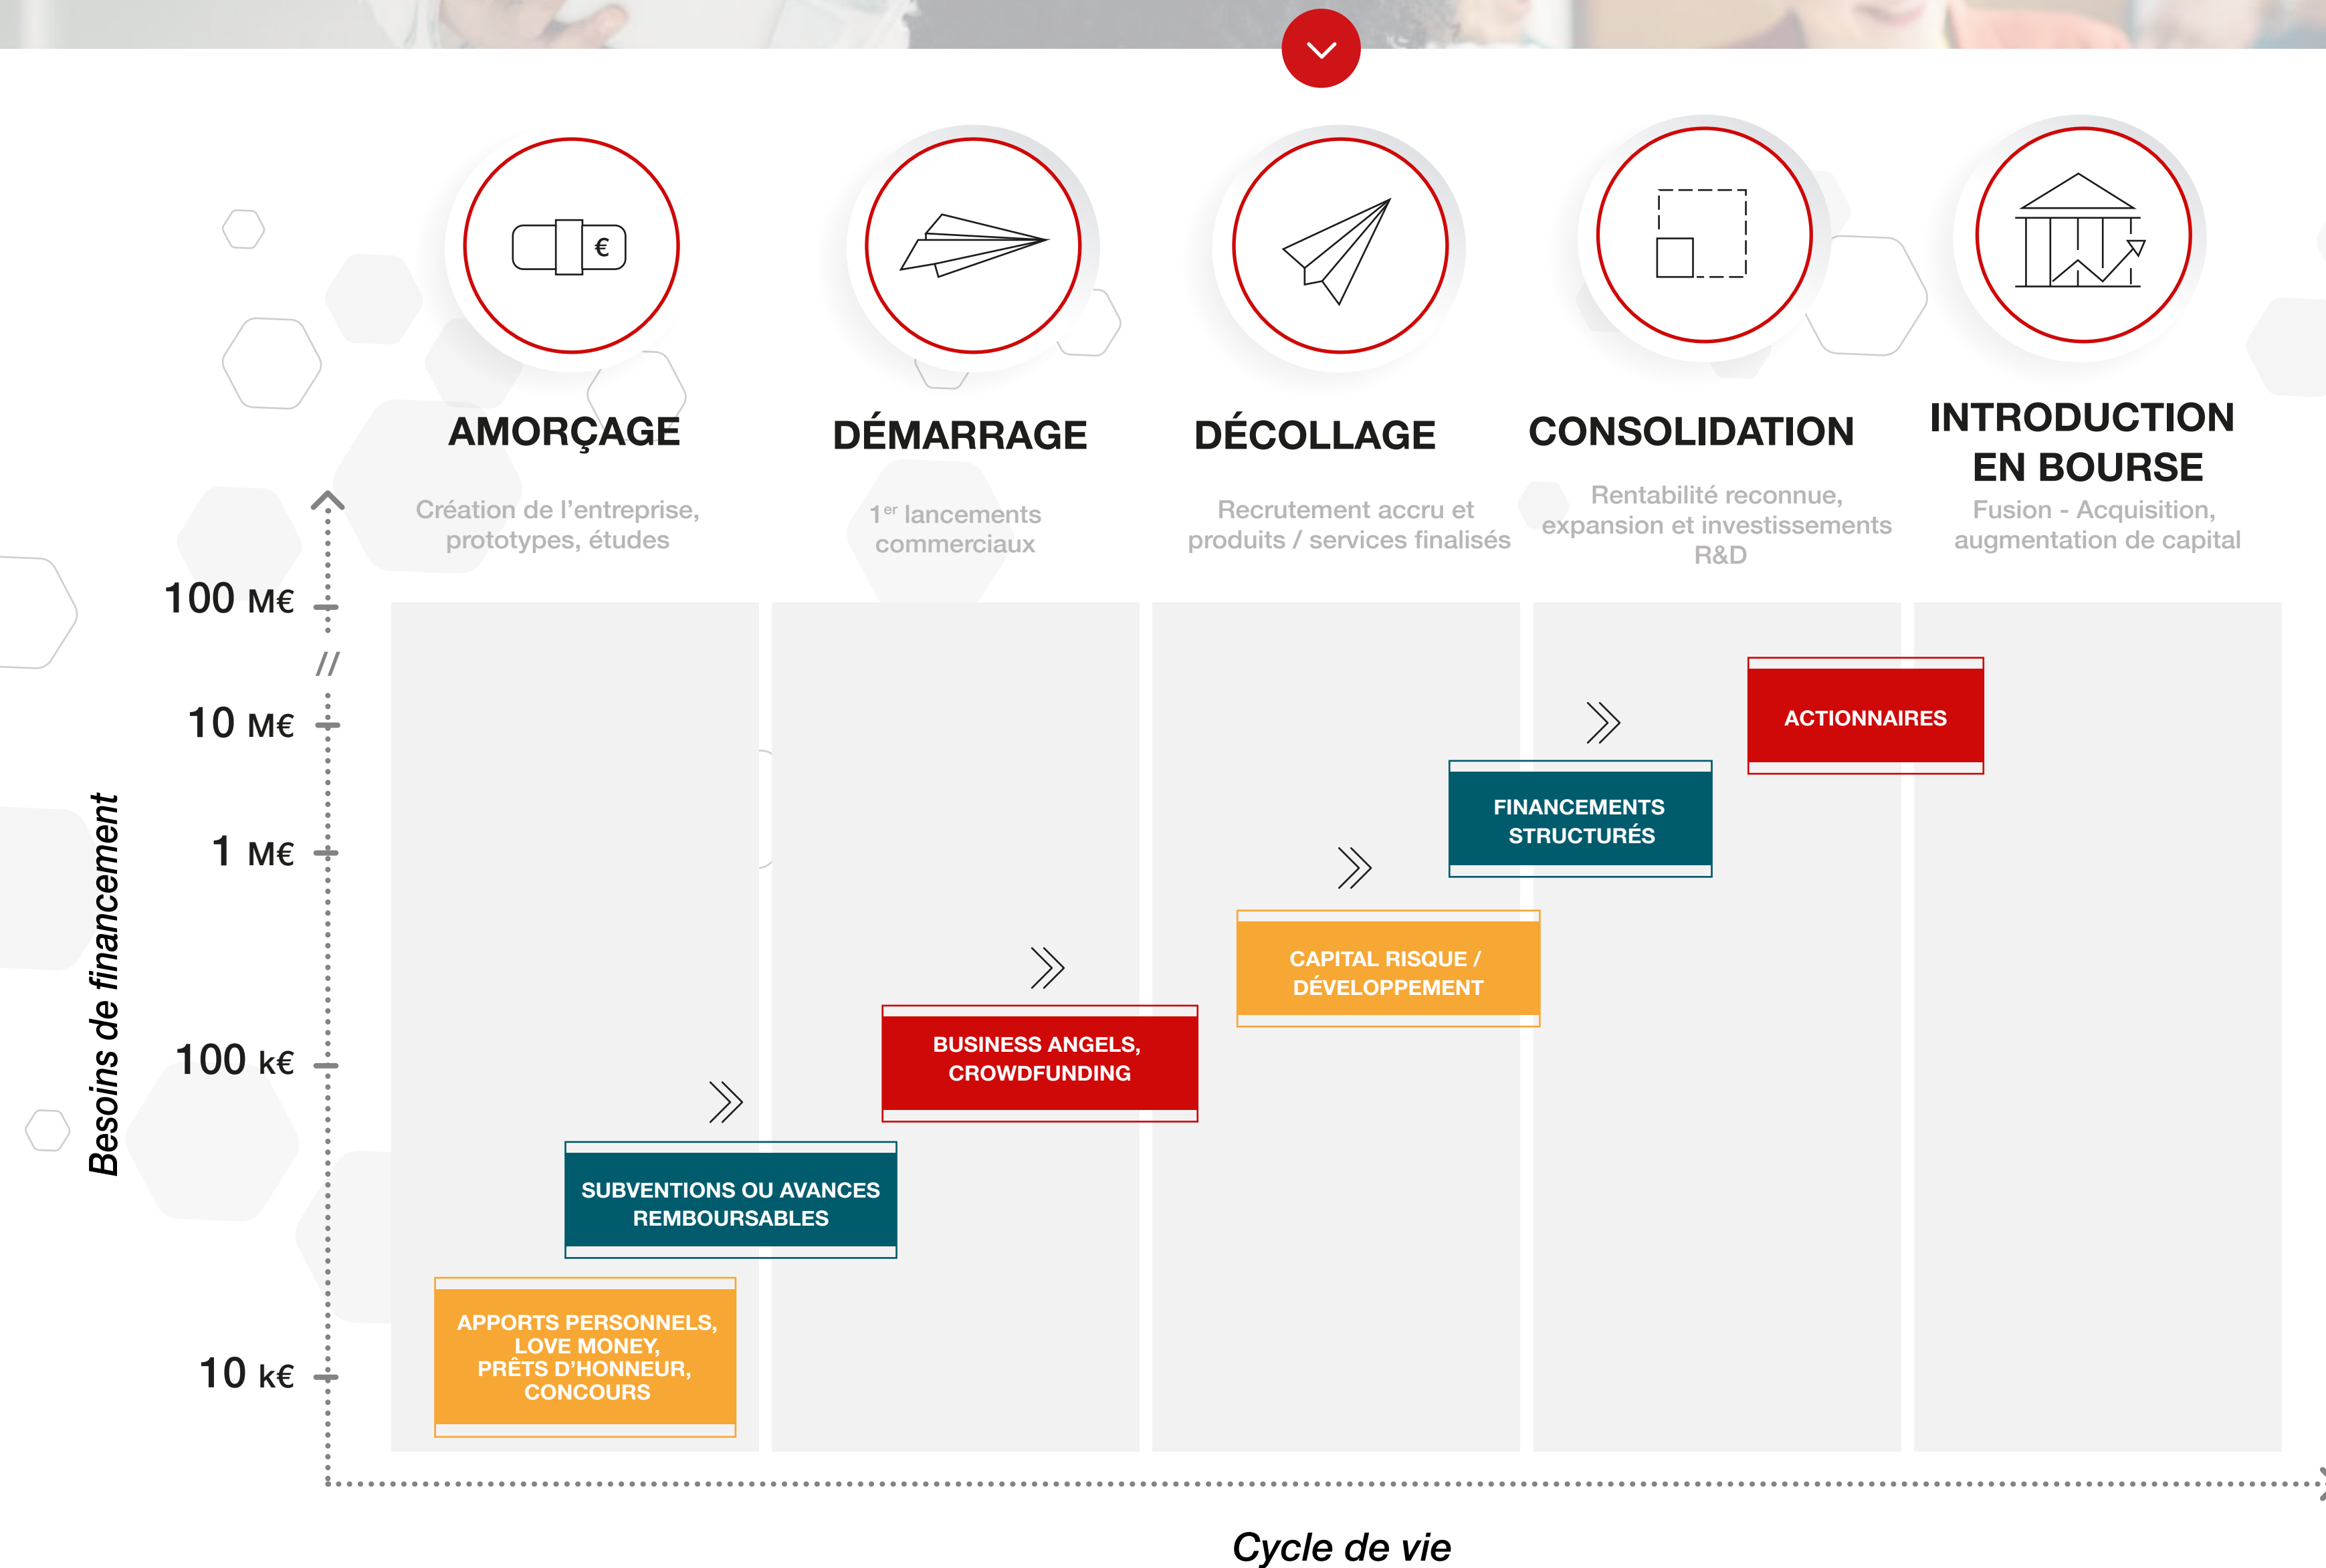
€

AMORÇAGE

Création de l'entreprise, prototypes, études

DÉMARRAGE

1$^{er}$ lancements commerciaux

DÉCOLLAGE

Recrutement accru et produits / services finalisés

CONSOLIDATION

Rentabilité reconnue, expansion et investissements R&D

INTRODUCTION EN BOURSE

Fusion - Acquisition, augmentation de capital

Besoins de financement

100 M€

//

10 M€

1 M€

100 k€

10 k€

APPORTS PERSONNELS, LOVE MONEY, PRÊTS D'HONNEUR, CONCOURS

SUBVENTIONS OU AVANCES REMBOURSABLES

BUSINESS ANGELS, CROWDFUNDING

CAPITAL RISQUE / DÉVELOPPEMENT

FINANCEMENTS STRUCTURÉS

ACTIONNAIRES

Cycle de vie